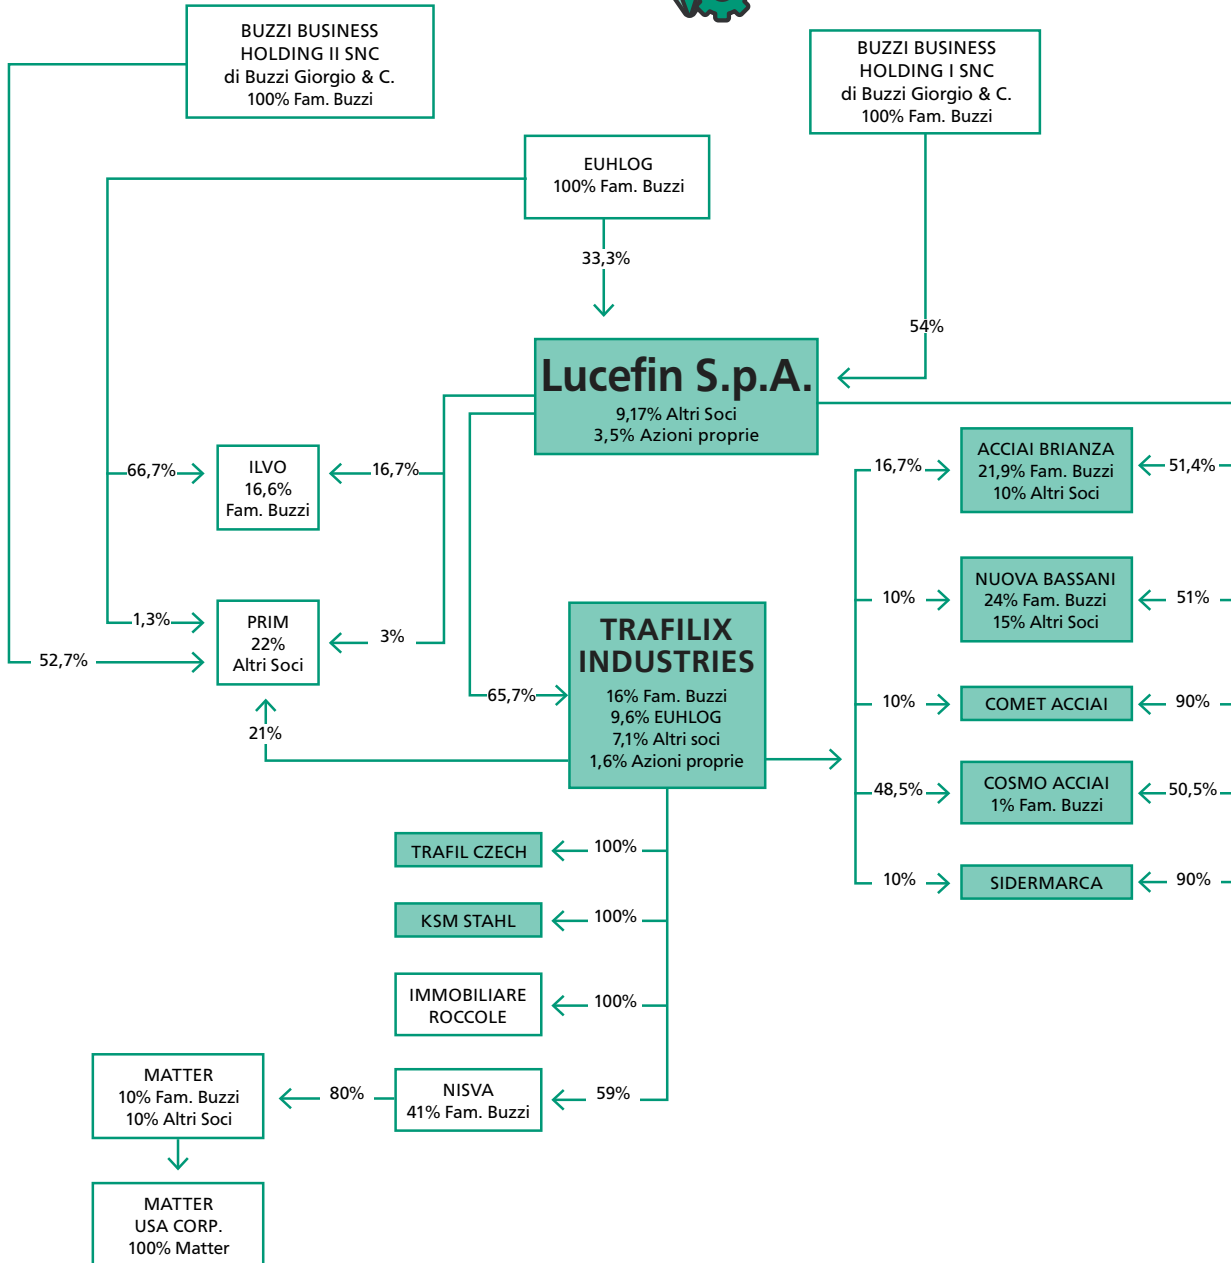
BUZZI BUSINESS HOLDING II SNC di Buzzi Giorgio & C. 100% Fam. Buzzi

BUZZI BUSINESS HOLDING I SNC di Buzzi Giorgio & C. 100% Fam. Buzzi

EUHLOG 100% Fam. Buzzi

33,3%

54%

Lucefin S.p.A.
9,17% Altri Soci
3,5% Azioni proprie

66,7%

ILVO 16,6% Fam. Buzzi

16,7%

1,3%

PRIM 22% Altri Soci

3%

52,7%

21%

65,7%

TRAFILIX INDUSTRIES
16% Fam. Buzzi
9,6% EUHLOG
7,1% Altri soci
1,6% Azioni proprie

16,7%

ACCIAI BRIANZA 21,9% Fam. Buzzi 10% Altri Soci

51,4%

10%

NUOVA BASSANI 24% Fam. Buzzi 15% Altri Soci

51%

10%

COMET ACCIAI

90%

48,5%

COSMO ACCIAI 1% Fam. Buzzi

50,5%

10%

SIDERMARCA

90%

TRAFIL CZECH

100%

KSM STAHL

100%

IMMOBILIARE ROCCOLE

100%

MATTER 10% Fam. Buzzi 10% Altri Soci

80%

NISVA 41% Fam. Buzzi

59%

MATTER USA CORP. 100% Matter